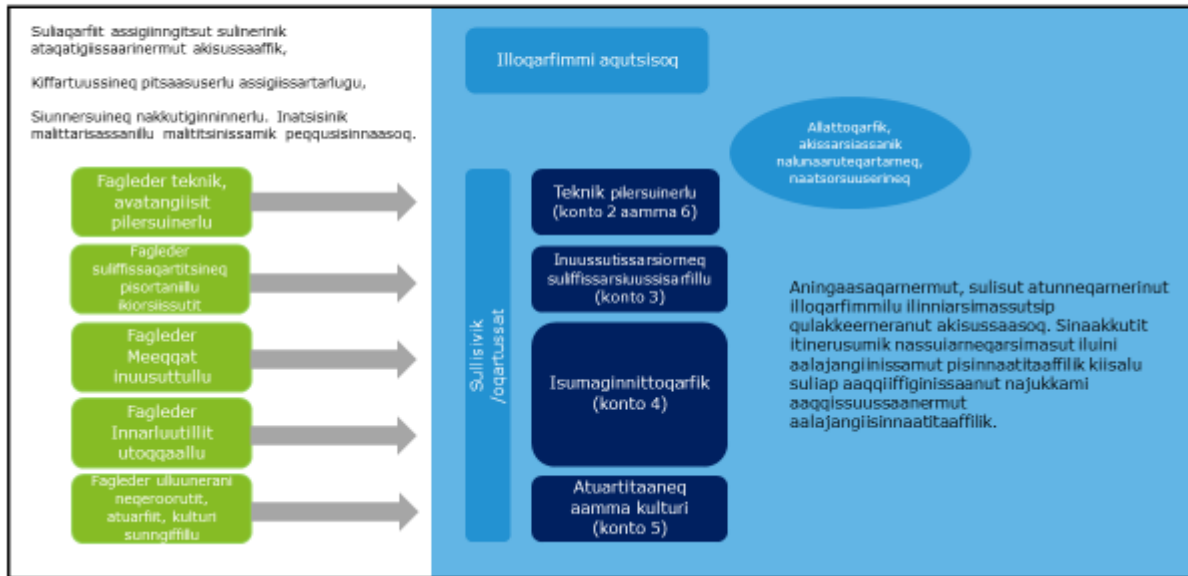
Suliaqarfiit assigiinngitsut sulinerinik ataqatigiissaarinermut akisussaaffik,

Kiffartuussineq pitsaasuserlu assigiissartarlugu,

Siunnersuineq nakkutiginninnerlu. Inatsisinik malittarisassanillu malitsinissamik peqqusisinnaasoq.

Illoqarfimmi aqutsisoq

Allattoqarfik, akissarsiassanik nalunaaruteqartarneq, naatsorsuuserineq

Fagleder teknik, avatangiisit pilersuinerlu

Fagleder suliffissaqartitsineq pisortanillu ikiorsiissutit

Fagleder Meeqqat inuusuttullu

Fagleder Innarluutillit utoqqaallu

Fagleder ulluunerani neqeroorutit, atuarfiit, kulturi sunngiffillu

Sulisivik /oqartussat

Teknik pilersuinerlu (konto 2 aamma 6)

Inuussutissarsiorneq suliffissarsiuussisarfillu (konto 3)

Isumaginnittoqarfik (konto 4)

Atuartitaaneq aamma kulturi (konto 5)

Aningaasaqarnermut, sulisut atunneqarnerinut illoqarfimmilu ilinniarsimassutsip qulakkeerneranut akisussaasoq. Sinaakkutit itinerusumik nassuiarneqarsimasut iluini aalajangiinissamut pisinnaatitaaffilik kiisalu suliap aaqqiiffiginissaanut najukkami aaqqissuussaanermut aalajangiisinnaatitaaffilik.